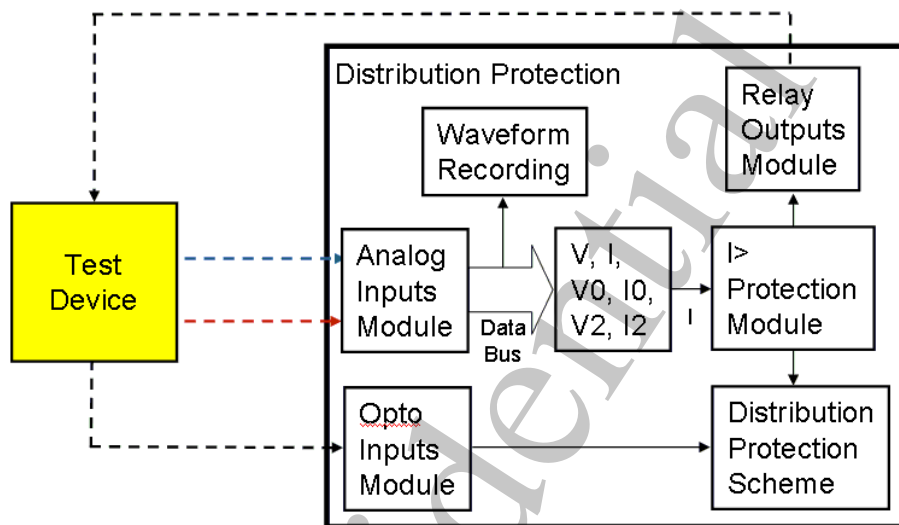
Distribution Protection

Relay Outputs Module

Waveform Recording

Test Device

Analog Inputs Module

Data Bus

V, I, V0, I0, V2, I2

I

I> Protection Module

Opto Inputs Module

Distribution Protection Scheme

dential